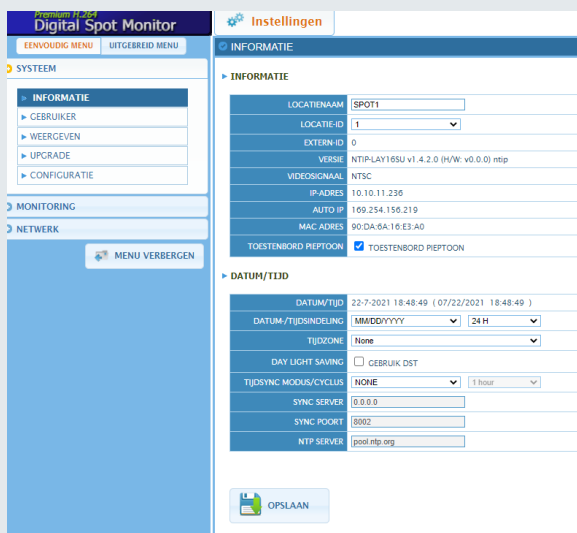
Premium H.264
Digital Spot Monitor

Instellingen

EENVOUDIG MENU UITGEBREID MENU

SYSTEEM
▸ INFORMATIE
▸ GEBRUIKER
▸ WEERGEVEN
▸ UPGRADE
▸ CONFIGURATIE

MONITORING
NETWERK

MENU VERBERGEN

INFORMATIE

▸ INFORMATIE

| | |
|---|---|
| LOCATIENAAM | SPOT1 |
| LOCATIE-ID | 1 |
| EXTERN-ID | 0 |
| VERSIE | NTIP-LAY16SU v1.4.2.0 (H/W: v0.0.0) ntip |
| VIDEOSIGNAAL | NTSC |
| IP-ADRES | 10.10.11.236 |
| AUTO IP | 169.254.156.219 |
| MAC ADRES | 90:DA:6A:16:E3:A0 |
| TOESTENBORD PIEPTOON | TOESTENBORD PIEPTOON |

▸ DATUM/TIJD

| | |
|---|---|
| DATUM/TIJD | 22-7-2021 18:48:49 ( 07/22/2021 18:48:49 ) |
| DATUM-/TIJDSINDELING | MM/DD/YYYY 24 H |
| TIJDZONE | None |
| DAY LIGHT SAVING | GEBRUIK DST |
| TIJDSYNC MODUS/CYCLUS | NONE 1 hour |
| SYNC SERVER | 0.0.0.0 |
| SYNC POORT | 8002 |
| NTP SERVER | pool.ntp.org |

OPSLAAN